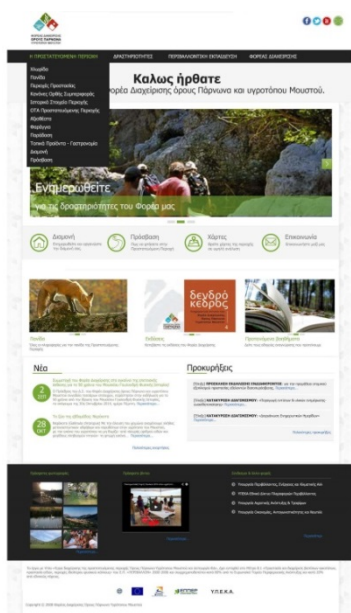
Η ΠΡΟΣΤΑΤΕΥΟΜΕΝΗ ΠΕΡΙΟΧΗ
ΔΡΑΣΤΗΡΙΟΤΗΤΕΣ
ΠΕΡΙΒΑΛΛΟΝΤΙΚΗ ΕΚΠΑΙΔΕΥΣΗ
ΦΟΡΕΑΣ ΔΙΑΧΕΙΡΙΣΗΣ

Χλωρίδα
Πανίδα
Περιοχές Προστασίας
Κανόνες Ορθής Συμπεριφοράς
Ιστορικό Στοιχεία Περιοχής
ΟΤΑ Προστατευόμενης Περιοχής
Αξιοθέατα
Φαράγγια
Παράδοση
Τοπικά Προϊόντα - Γαστρονομία
Διαμονή
Πρόσβαση

Καλως ήρθατε
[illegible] Φορέα Διαχείρισης όρους Πάρνωνα και υγροτόπου Μουστού.

Ενημερωθείτε
για τις δραστηριότητες του Φορέα μας

Διαμονή
Πρόσβαση
Χάρτες
Επικοινωνία

δεντρο
κεδρος

Νέα
Προκηρύξεις

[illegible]